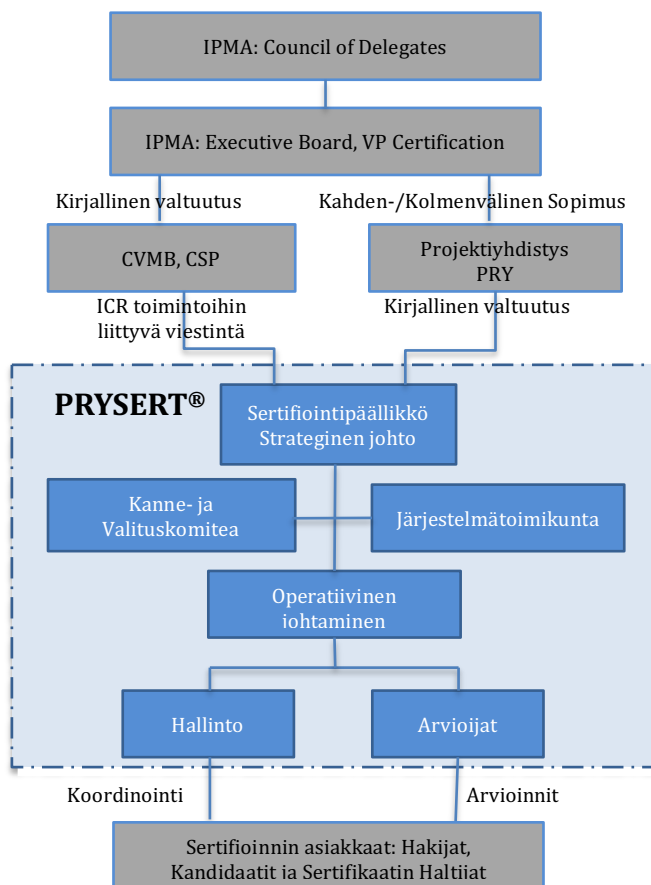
IPMA: Council of Delegates

IPMA: Executive Board, VP Certification

Kirjallinen valtuutus

Kahden-/Kolmenvälinen Sopimus

CVMB, CSP

Projektiyhdistys PRY

ICR toimintoihin liittyvä viestintä

Kirjallinen valtuutus

PRYSERT®

Sertifiointipäällikkö Strateginen johto

Kanne- ja Valituskomitea

Järjestelmätoimikunta

Operatiivinen iohtaminen

Hallinto

Arvioijat

Koordinointi

Arvioinnit

Sertifioinnin asiakkaat: Hakijat, Kandidaatit ja Sertifikaatin Haltijat